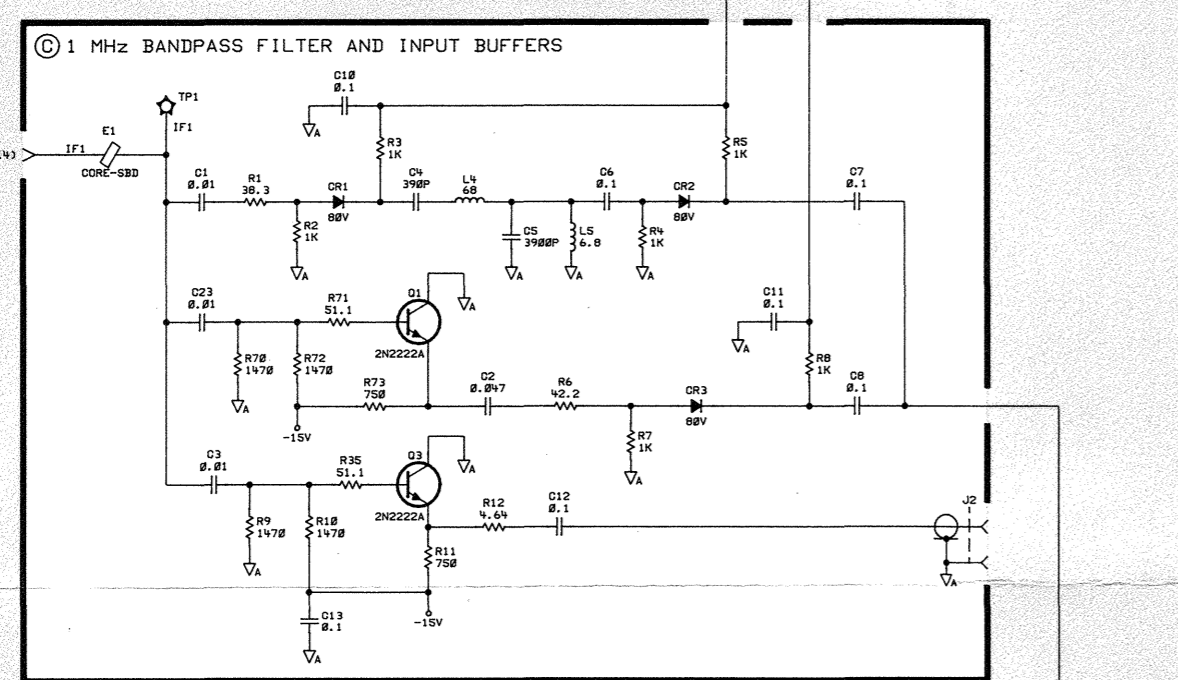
Ⓒ 1 MHz BANDPASS FILTER AND INPUT BUFFERS

TP1
IF1
4)
IF1
E1
CORE-SBD

C10
Ø.1
R3
1K
R5
1K
C1
Ø.Ø1
R1
38.3
CR1
8ØV
C4
39ØP
L4
68
C6
Ø.1
CR2
8ØV
C7
Ø.1
R2
1K
C5
39ØØP
L5
6.8
R4
1K

C23
Ø.Ø1
R71
51.1
Q1
2N2222A
R70
147Ø
R72
147Ø
C11
Ø.1
R8
1K
R73
75Ø
C2
Ø.Ø47
R6
42.2
CR3
8ØV
C8
Ø.1
-15V
R7
1K

C3
Ø.Ø1
R35
51.1
Q3
2N2222A
R9
147Ø
R1Ø
147Ø
R12
4.64
C12
Ø.1
J2
R11
75Ø
C13
Ø.1
-15V